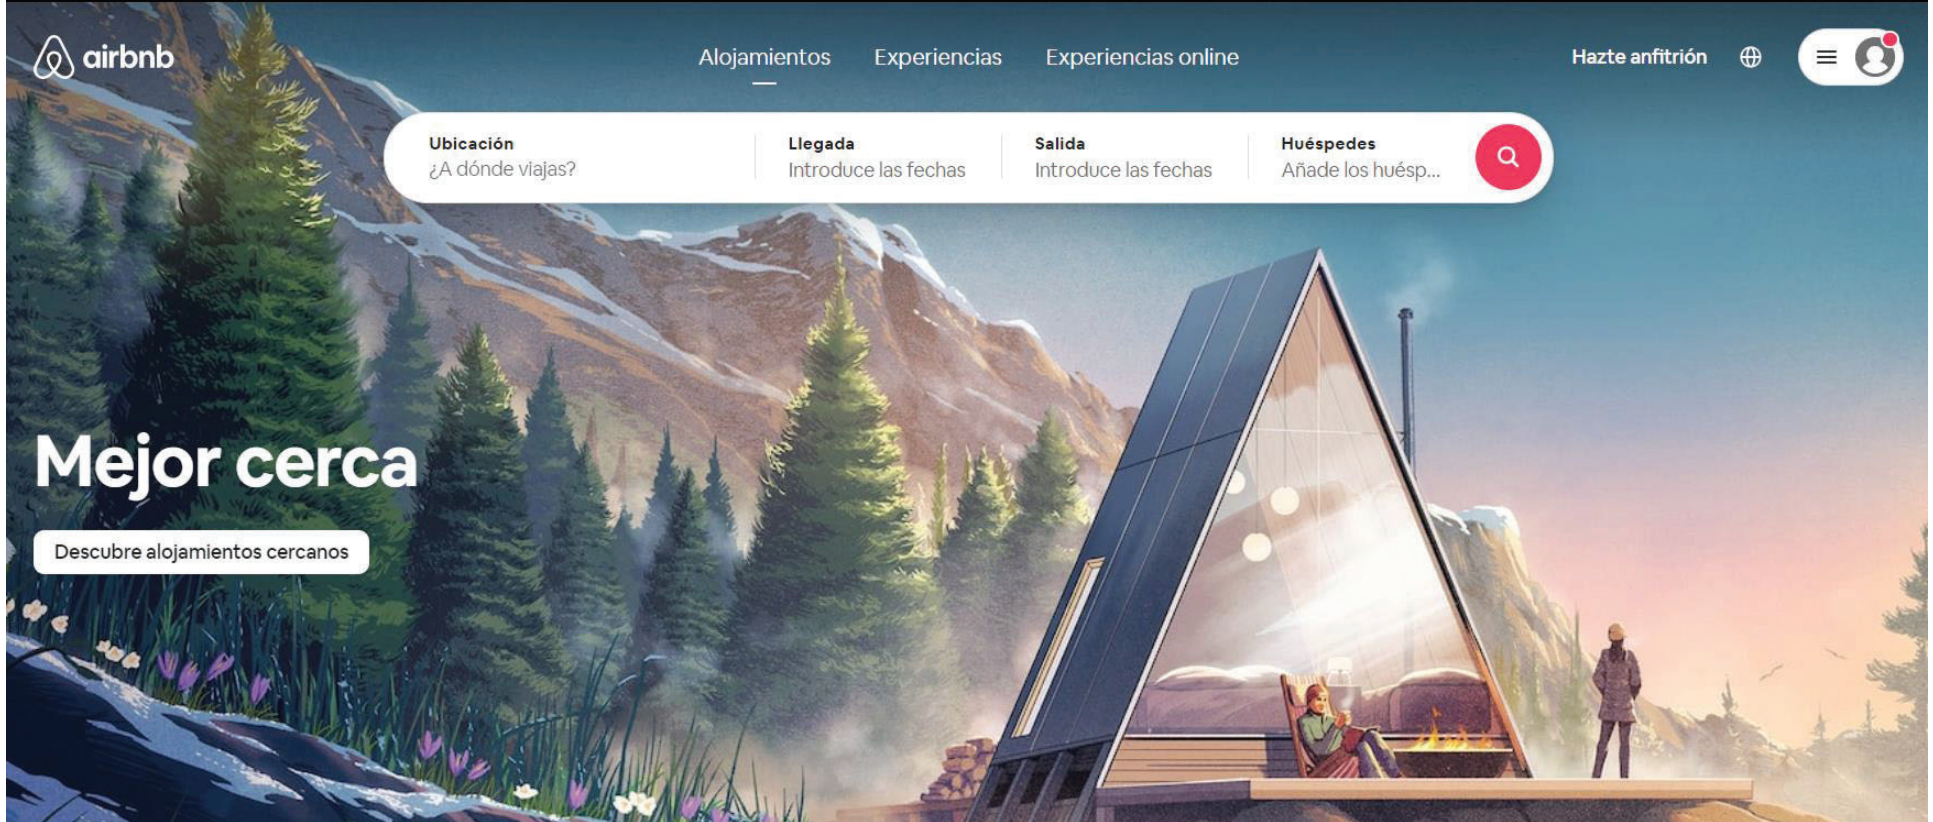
airbnb

Alojamientos Experiencias Experiencias online

Hazte anfitrión

Ubicación
¿A dónde viajas?

Llegada
Introduce las fechas

Salida
Introduce las fechas

Huéspedes
Añade los huésp...

Mejor cerca

Descubre alojamientos cercanos